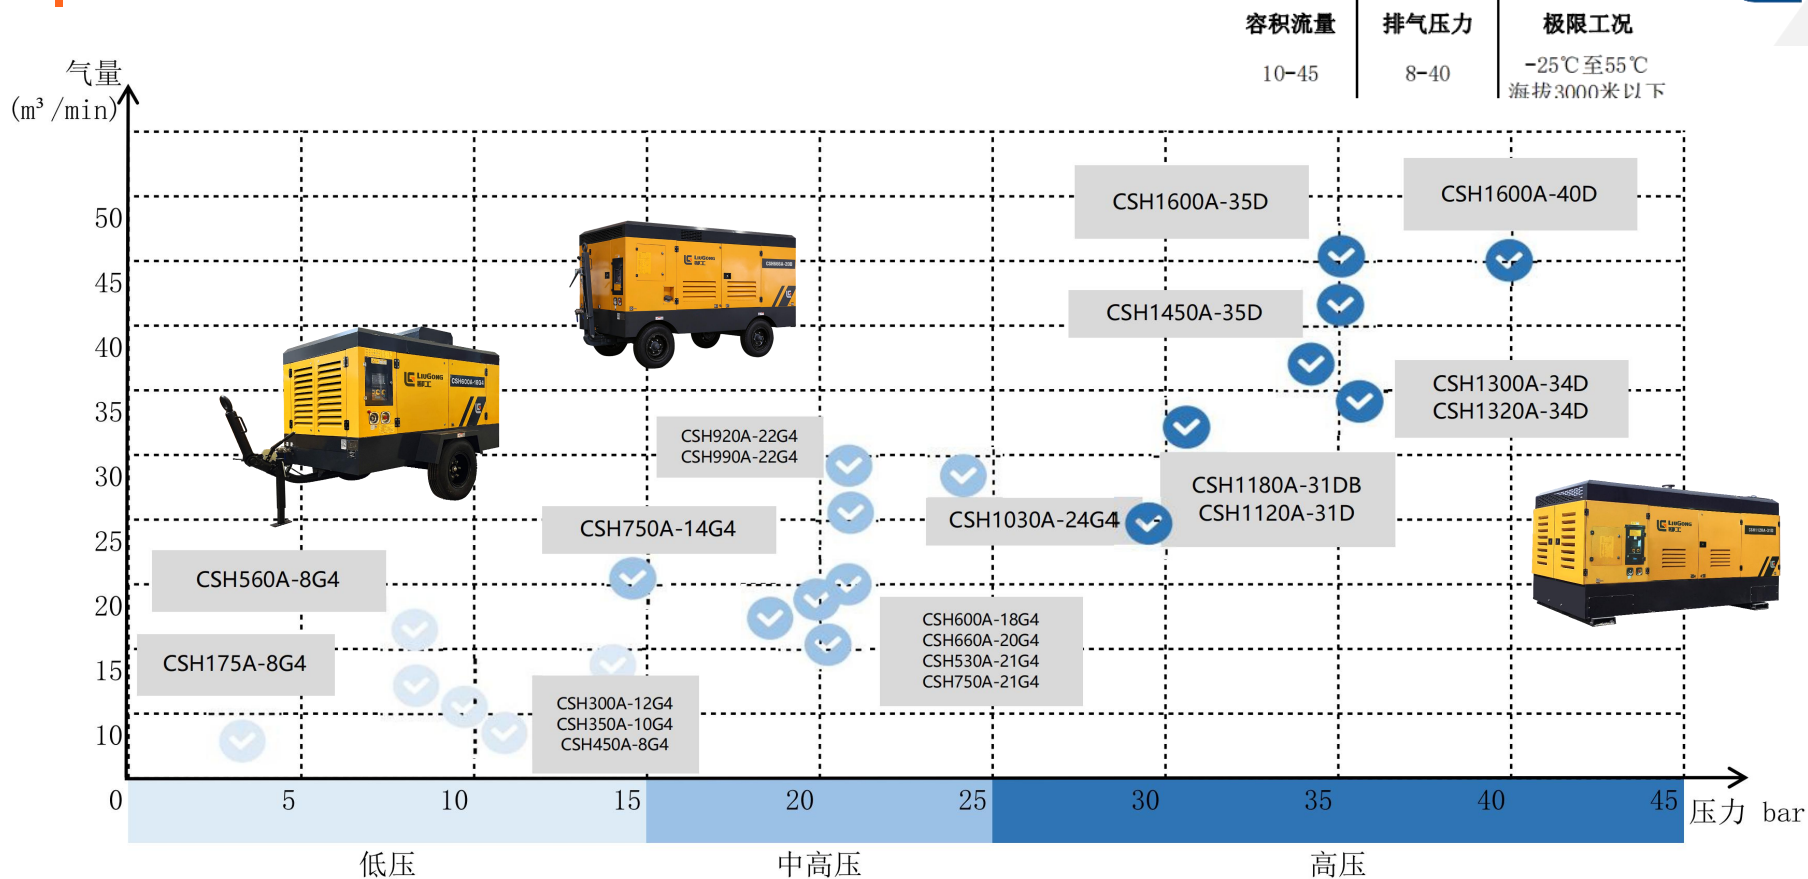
| 容积流量 | 排气压力 | 极限工况 |
|---|---|---|
| 10-45 | 8-40 | -25℃至55℃ 海拔3000米以下 |

气量 ($m^3$/min)

50
45
40
35
30
25
20
15
10
0

CSH1600A-35D
CSH1600A-40D
CSH1450A-35D
CSH1300A-34D
CSH1320A-34D
CSH920A-22G4
CSH990A-22G4
CSH1180A-31DB
CSH1120A-31D
CSH750A-14G4
CSH1030A-24G4
CSH560A-8G4
CSH175A-8G4
CSH600A-18G4
CSH660A-20G4
CSH530A-21G4
CSH750A-21G4
CSH300A-12G4
CSH350A-10G4
CSH450A-8G4

5 10 15 20 25 30 35 40 45 压力 bar

低压 中高压 高压